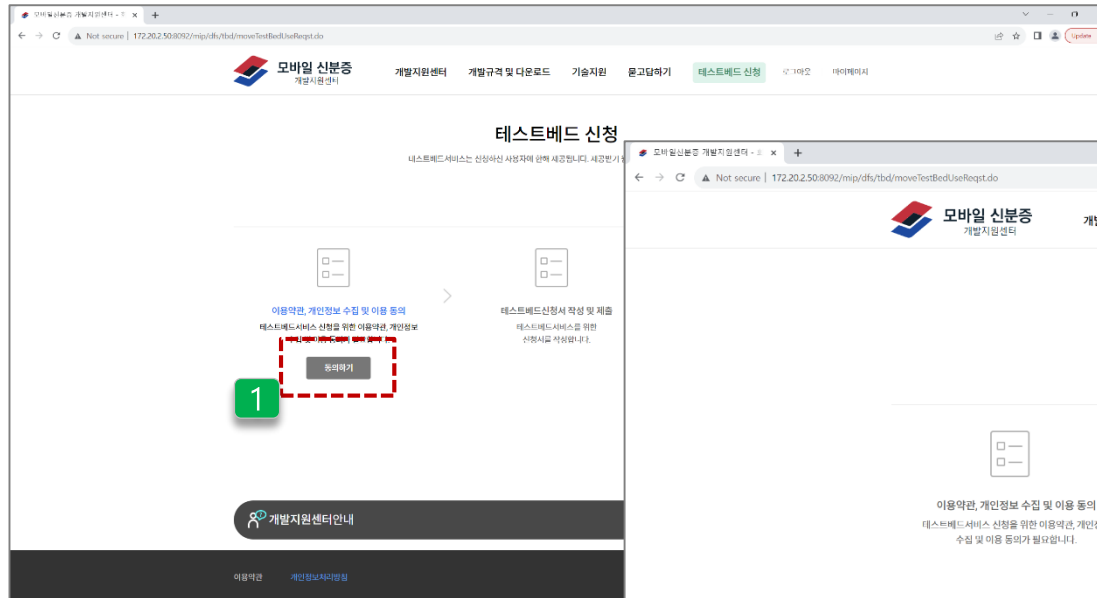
모바일신분증 개발지원센터 - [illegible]
Not secure | 172.20.2.50:8092/mip/dfs/tbd/moveTestBedUseReqst.do
Update

모바일 신분증
개발지원센터

개발지원센터 개발규격 및 다운로드 기술지원 묻고답하기 테스트베드 신청 로그아웃 마이페이지

테스트베드 신청
테스트베드서비스는 신청하신 사업자에 한해 제공됩니다. 제공받기 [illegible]

이용약관, 개인정보 수집 및 이용 동의
테스트베드서비스 신청을 위한 이용약관, 개인정보 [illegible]

동의하기

1

테스트베드신청서 작성 및 제출
테스트베드서비스를 위한 신청서를 작성합니다.

개발지원센터안내

이용약관 개인정보처리방침

모바일신분증 개발지원센터 - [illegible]
Not secure | 172.20.2.50:8092/mip/dfs/tbd/moveTestBedUseReqst.do

모바일 신분증
개발지원센터

개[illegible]

이용약관, 개인정보 수집 및 이용 동의
테스트베드서비스 신청을 위한 이용약관, 개인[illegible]
수집 및 이용 동의가 필요합니다.